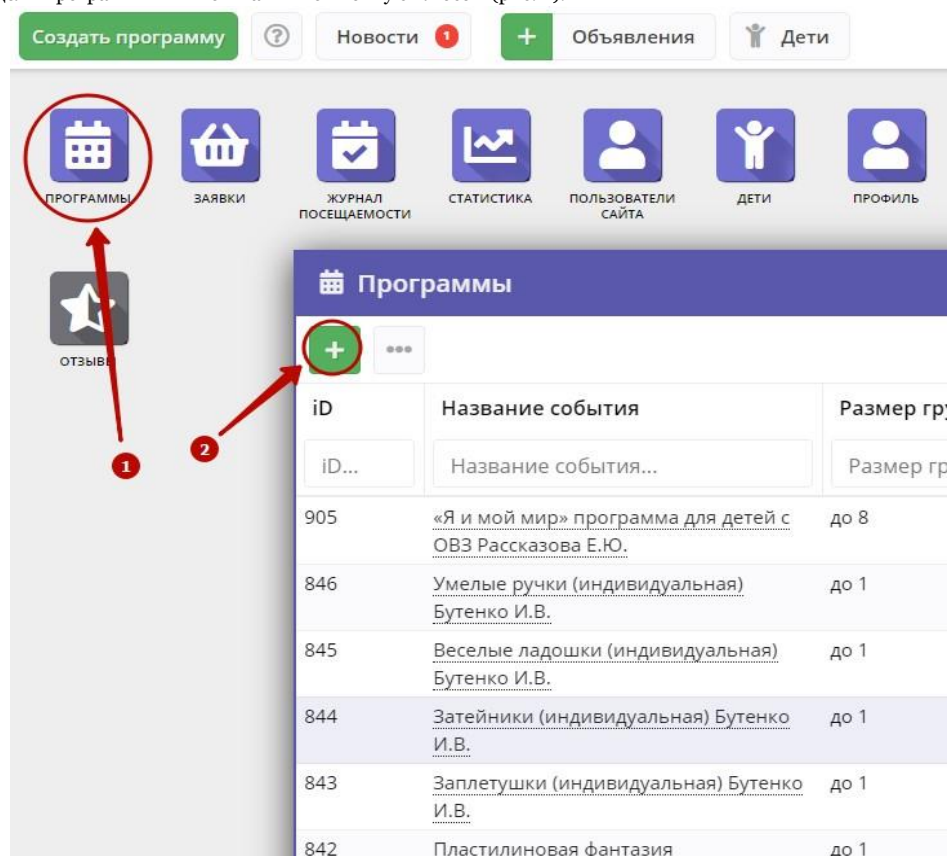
Создать программу ⓘ Новости 1 + Объявления Дети

ПРОГРАММЫ
ЗАЯВКИ
ЖУРНАЛ ПОСЕЩАЕМОСТИ
СТАТИСТИКА
ПОЛЬЗОВАТЕЛИ САЙТА
ДЕТИ
ПРОФИЛЬ

ОТЗЫВЫ

Программы

+ •••

1
2

| iD | Название события | Размер гру |
|---|---|---|
| iD... | Название события... | Размер гр |
| 905 | «Я и мой мир» программа для детей с ОВЗ Рассказова Е.Ю. | до 8 |
| 846 | Умелые ручки (индивидуальная) Бутенко И.В. | до 1 |
| 845 | Веселые ладошки (индивидуальная) Бутенко И.В. | до 1 |
| 844 | Затейники (индивидуальная) Бутенко И.В. | до 1 |
| 843 | Заплетушки (индивидуальная) Бутенко И.В. | до 1 |
| 842 | Пластилиновая фантазия | до 1 |